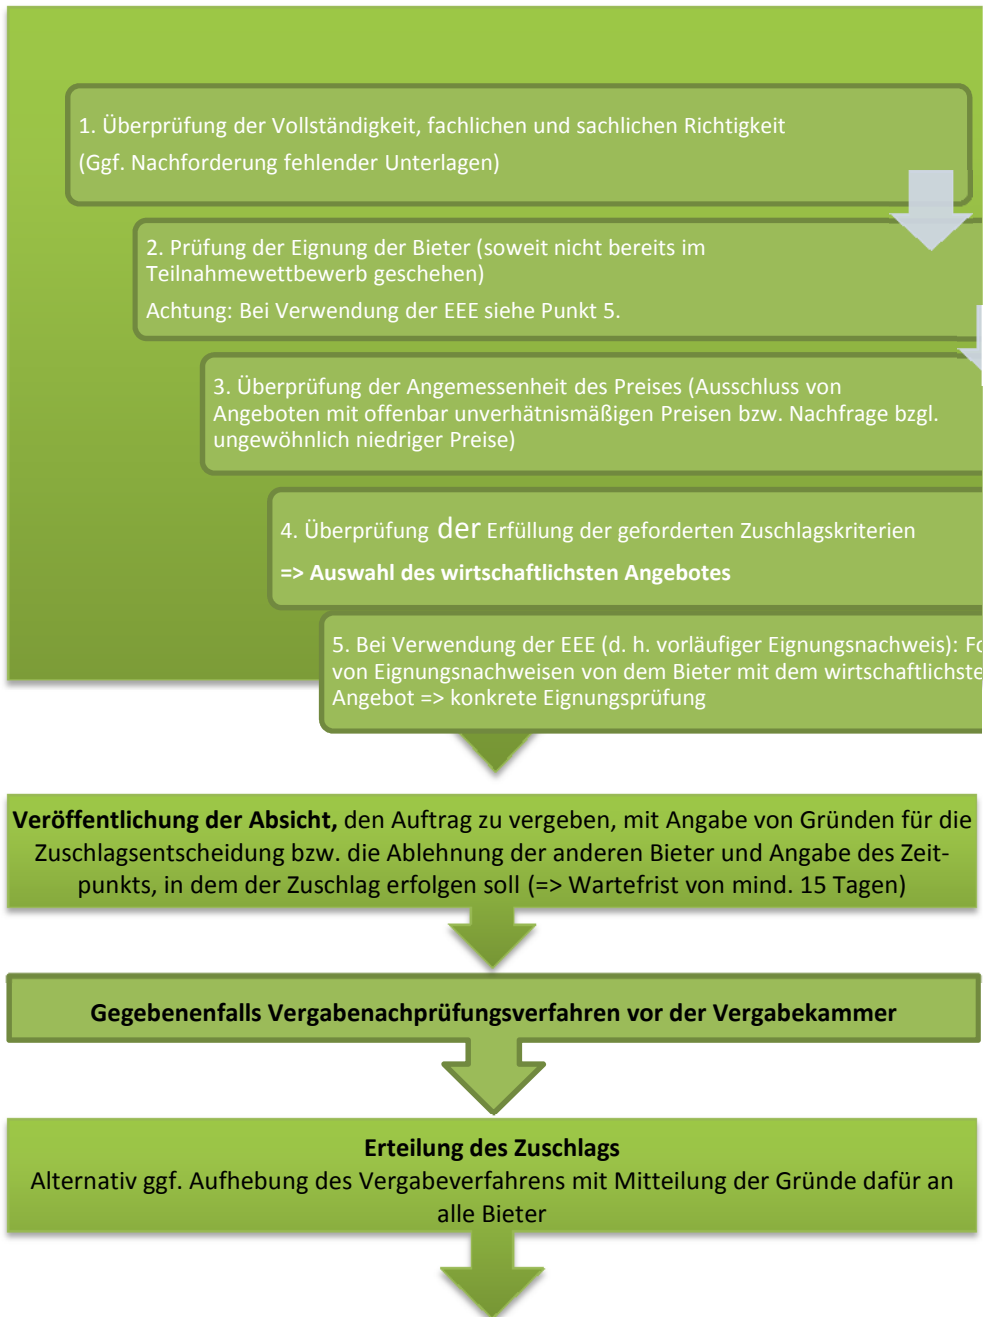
1. Überprüfung der Vollständigkeit, fachlichen und sachlichen Richtigkeit
(Ggf. Nachforderung fehlender Unterlagen)

2. Prüfung der Eignung der Bieter (soweit nicht bereits im Teilnahmewettbewerb geschehen)
Achtung: Bei Verwendung der EEE siehe Punkt 5.

3. Überprüfung der Angemessenheit des Preises (Ausschluss von Angeboten mit offenbar unverhätnismäßigen Preisen bzw. Nachfrage bzgl. ungewöhnlich niedriger Preise)

4. Überprüfung der Erfüllung der geforderten Zuschlagskriterien
=> Auswahl des wirtschaftlichsten Angebotes

5. Bei Verwendung der EEE (d. h. vorläufiger Eignungsnachweis): Fo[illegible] von Eignungsnachweisen von dem Bieter mit dem wirtschaftlichste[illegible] Angebot => konkrete Eignungsprüfung

Veröffentlichung der Absicht, den Auftrag zu vergeben, mit Angabe von Gründen für die Zuschlagsentscheidung bzw. die Ablehnung der anderen Bieter und Angabe des Zeitpunkts, in dem der Zuschlag erfolgen soll (=> Wartefrist von mind. 15 Tagen)

Gegebenenfalls Vergabenachprüfungsverfahren vor der Vergabekammer

Erteilung des Zuschlags
Alternativ ggf. Aufhebung des Vergabeverfahrens mit Mitteilung der Gründe dafür an alle Bieter